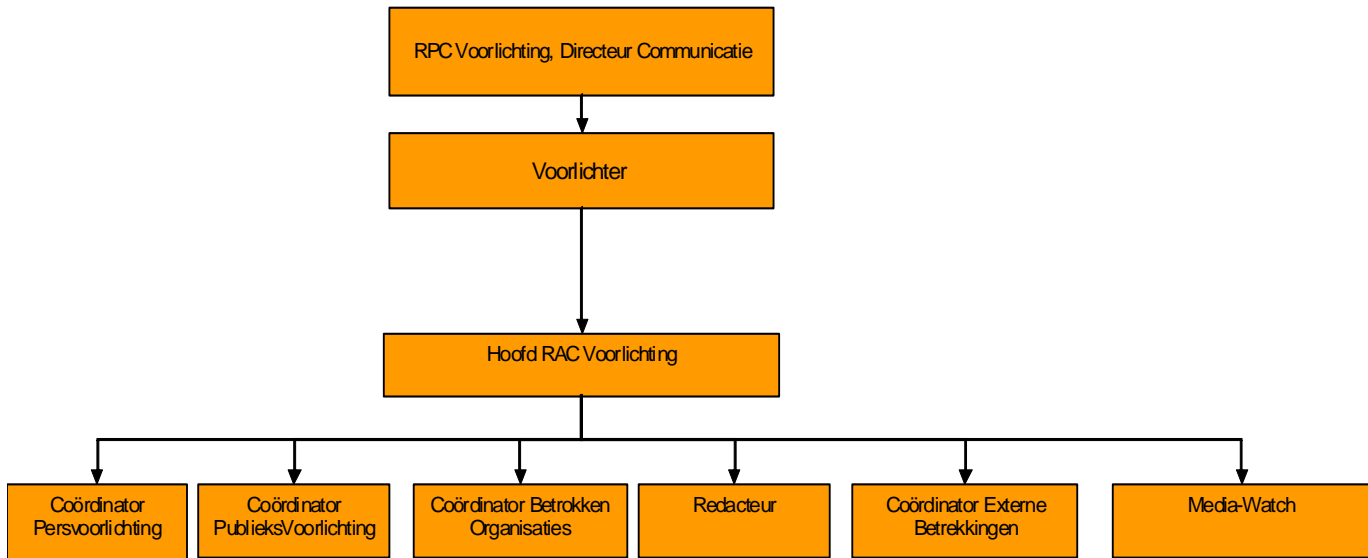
RPC Voorlichting, Directeur Communicatie

Voorlichter

Hoofd RAC Voorlichting

Coördinator Persvoorlichting

Coördinator PublieksVoorlichting

Coördinator Betrokken Organisaties

Redacteur

Coördinator Externe Betrekkingen

Media-Watch